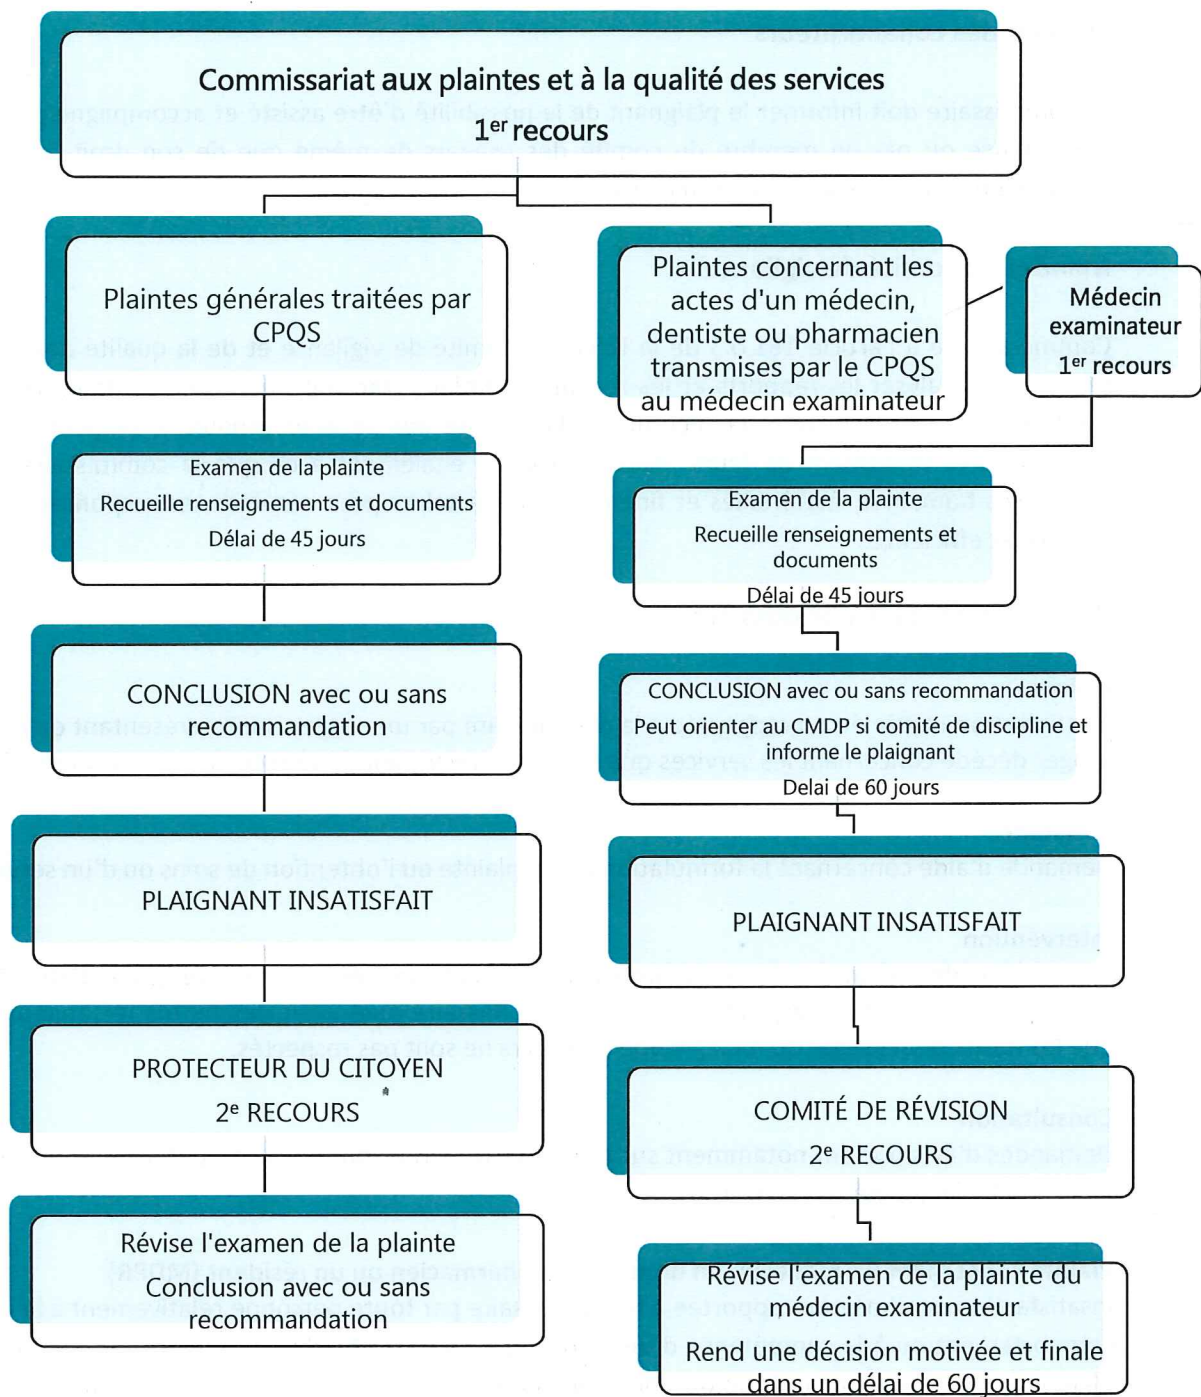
Commissariat aux plaintes et à la qualité des services
1$^{er}$ recours

Plaintes générales traitées par CPQS

Plaintes concernant les actes d'un médecin, dentiste ou pharmacien transmises par le CPQS au médecin examinateur

Médecin examinateur
1$^{er}$ recours

Examen de la plainte
Recueille renseignements et documents
Délai de 45 jours

Examen de la plainte
Recueille renseignements et documents
Délai de 45 jours

CONCLUSION avec ou sans recommandation

CONCLUSION avec ou sans recommandation
Peut orienter au CMDP si comité de discipline et informe le plaignant
Delai de 60 jours

PLAIGNANT INSATISFAIT

PLAIGNANT INSATISFAIT

PROTECTEUR DU CITOYEN
2$^{e}$ RECOURS

COMITÉ DE RÉVISION
2$^{e}$ RECOURS

Révise l'examen de la plainte
Conclusion avec ou sans recommandation

Révise l'examen de la plainte du médecin examinateur
Rend une décision motivée et finale dans un délai de 60 jours